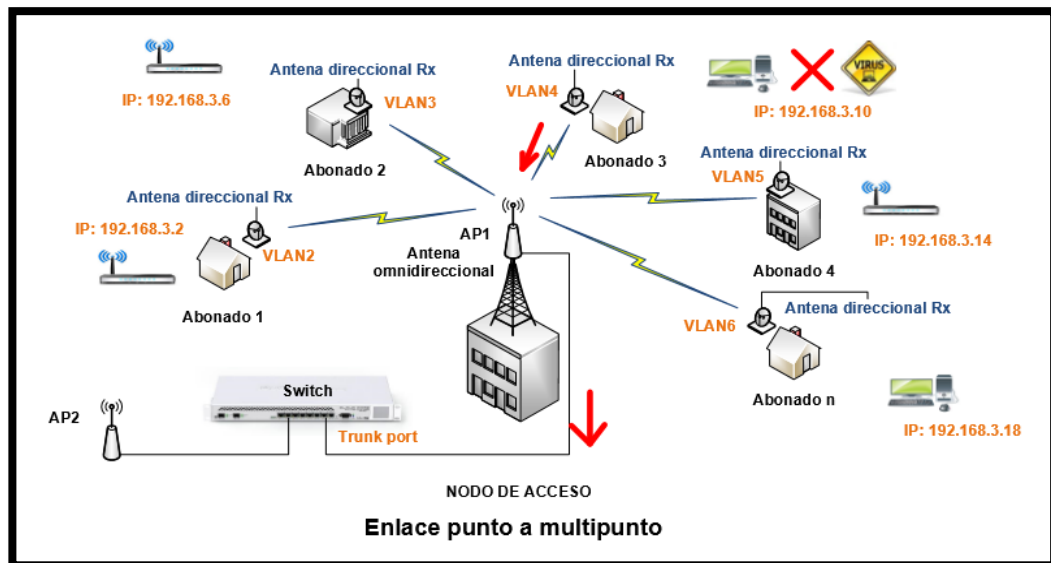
IP: 192.168.3.6

Antena direccional Rx

VLAN3

Abonado 2

Antena direccional Rx

VLAN4

Abonado 3

VIRUS

IP: 192.168.3.10

Antena direccional Rx

VLAN5

Abonado 4

IP: 192.168.3.14

Antena direccional Rx

IP: 192.168.3.2

VLAN2

Abonado 1

AP1

Antena omnidireccional

VLAN6

Antena direccional Rx

Abonado n

IP: 192.168.3.18

AP2

Switch

Trunk port

NODO DE ACCESO

Enlace punto a multipunto